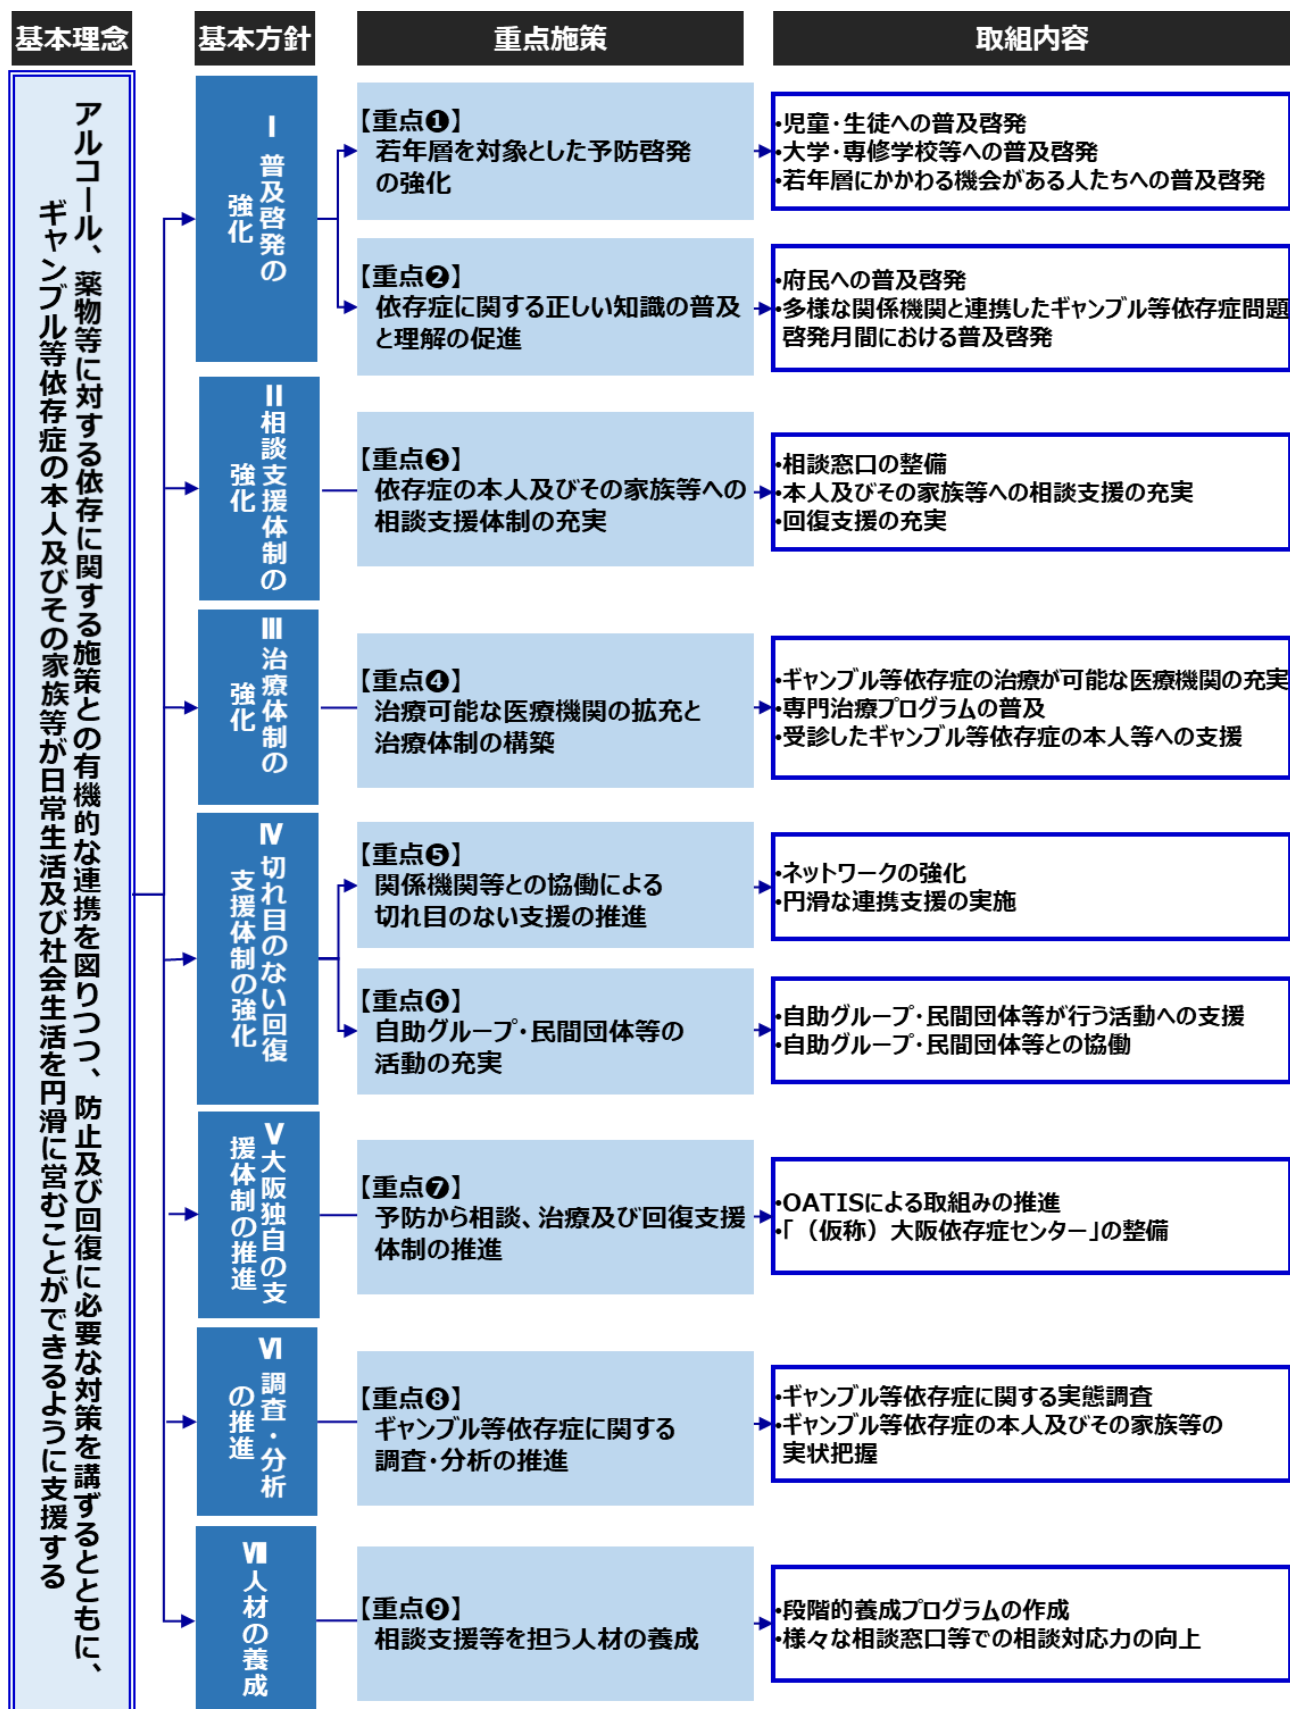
基本理念

基本方針

重点施策

取組内容

アルコール、薬物等に対する依存に関する施策との有機的な連携を図りつつ、防止及び回復に必要な対策を講ずるとともに、ギャンブル等依存症の本人及びその家族等が日常生活及び社会生活を円滑に営むことができるように支援する

Ⅰ 普及啓発の強化

【重点❶】
若年層を対象とした予防啓発の強化

・児童・生徒への普及啓発
・大学・専修学校等への普及啓発
・若年層にかかわる機会がある人たちへの普及啓発

【重点❷】
依存症に関する正しい知識の普及と理解の促進

・府民への普及啓発
・多様な関係機関と連携したギャンブル等依存症問題啓発月間における普及啓発

Ⅱ 相談支援体制の強化

【重点❸】
依存症の本人及びその家族等への相談支援体制の充実

・相談窓口の整備
・本人及びその家族等への相談支援の充実
・回復支援の充実

Ⅲ 治療体制の強化

【重点❹】
治療可能な医療機関の拡充と治療体制の構築

・ギャンブル等依存症の治療が可能な医療機関の充実
・専門治療プログラムの普及
・受診したギャンブル等依存症の本人等への支援

Ⅳ 切れ目のない回復支援体制の強化

【重点❺】
関係機関等との協働による切れ目のない支援の推進

・ネットワークの強化
・円滑な連携支援の実施

【重点❻】
自助グループ・民間団体等の活動の充実

・自助グループ・民間団体等が行う活動への支援
・自助グループ・民間団体等との協働

Ⅴ 大阪独自の支援体制の推進

【重点❼】
予防から相談、治療及び回復支援体制の推進

・OATISによる取組みの推進
・「（仮称）大阪依存症センター」の整備

Ⅵ 調査・分析の推進

【重点❽】
ギャンブル等依存症に関する調査・分析の推進

・ギャンブル等依存症に関する実態調査
・ギャンブル等依存症の本人及びその家族等の実状把握

Ⅶ 人材の養成

【重点❾】
相談支援等を担う人材の養成

・段階的養成プログラムの作成
・様々な相談窓口等での相談対応力の向上